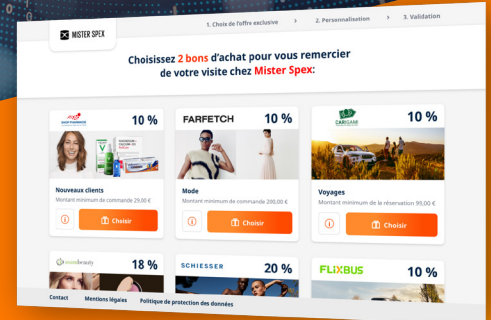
MISTER SPEX

1. Choix de l'offre exclusive

2. Personnalisation

3. Validation

Choisissez 2 bons d'achat pour vous remercier de votre visite chez Mister Spex:

10 %

Nouveaux clients

Montant minimum de commande 29,00 €

Choisir

FARFETCH

10 %

Mode

Montant minimum de commande 200,00 €

Choisir

CARIGAMI

10 %

Voyages

Montant minimum de la réservation 99,00 €

Choisir

18 %

SCHIESSER

20 %

FLIXBUS

10 %

Contact

Mentions légales

Politique de protection des données